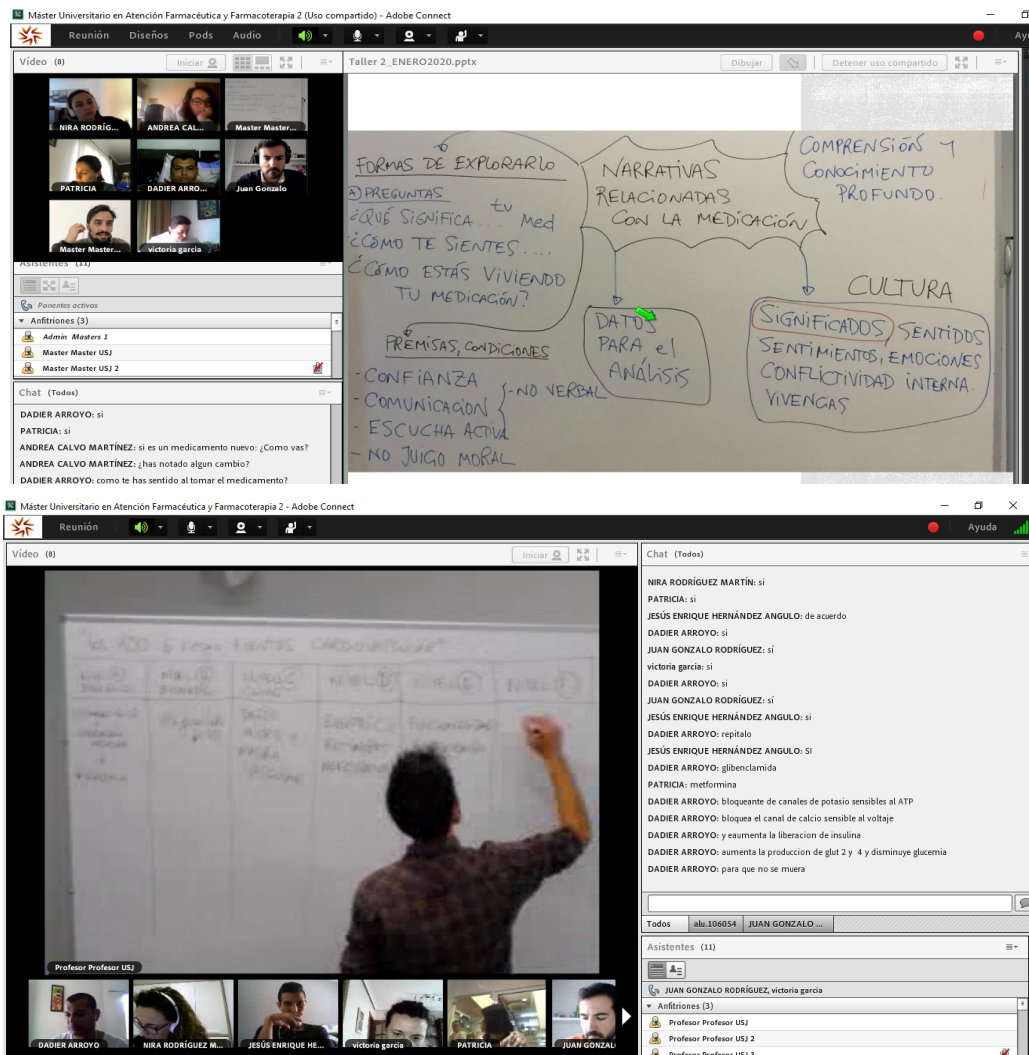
Máster Universitario en Atención Farmacéutica y Farmacoterapia 2 (Uso compartido) - Adobe Connect

Reunión Diseños Pods Audio

Ayu

Video (8)

Iniciar

NIRA RODRÍG... ANDREA CAL... Master Master...

PATRICIA DADIER ARRO... Juan Gonzalo

Master Master... victoria garcia

Asistentes (11)

Ponentes activas

Anfitriones (3)

Admin Masters 1

Master Master USJ

Master Master USJ 2

Chat (Todos)

DADIER ARROYO: si

PATRICIA: si

ANDREA CALVO MARTÍNEZ: si es un medicamento nuevo: ¿Como vas?

ANDREA CALVO MARTÍNEZ: ¿has notado algun cambio?

DADIER ARROYO: como te has sentido al tomar el medicamento?

Taller 2_ENERO2020.pptx

Dibujar

Detener uso compartido

FORMAS DE EXPLORARLO

A) PREGUNTAS

¿QUÉ SIGNIFICA... tu Med

¿CÓMO TE SIENTES....

¿CÓMO ESTÁS VIVIENDO TU MEDICACIÓN?

NARRATIVAS RELACIONADAS CON LA MEDICACIÓN

COMPRENSIÓN Y CONOCIMIENTO PROFUNDO.

PREMISAS, CONDICIONES

- CONFIANZA

- COMUNICACION

- NO VERBAL

- ESCUCHA ACTIVA

- NO JUICIO MORAL

DATOS PARA el ANÁLISIS

CULTURA

SIGNIFICADOS, SENTIDOS SENTIMIENTOS, EMOCIONES CONFLICTIVIDAD INTERNA. VIVENCIAS

Máster Universitario en Atención Farmacéutica y Farmacoterapia 2 - Adobe Connect

Reunión

Ayuda

Video (8)

Iniciar

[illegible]

Profesor Profesor USJ

DADIER ARROYO NIRA RODRÍGUEZ M... JESÚS ENRIQUE HE... victoria garcia PATRICIA JUAN GONZAL

Chat (Todos)

NIRA RODRÍGUEZ MARTÍN: si

PATRICIA: si

JESÚS ENRIQUE HERNÁNDEZ ANGULO: de acuerdo

DADIER ARROYO: si

JUAN GONZALO RODRÍGUEZ: sí

victoria garcia: si

DADIER ARROYO: si

JUAN GONZALO RODRÍGUEZ: sí

JESÚS ENRIQUE HERNÁNDEZ ANGULO: si

DADIER ARROYO: repitalo

JESÚS ENRIQUE HERNÁNDEZ ANGULO: SI

DADIER ARROYO: glibenclamida

PATRICIA: metformina

DADIER ARROYO: bloqueante de canales de potasio sensibles al ATP

DADIER ARROYO: bloquea el canal de calcio sensible al voltaje

DADIER ARROYO: y eaumenta la liberacion de insulina

DADIER ARROYO: aumenta la produccion de glut 2 y 4 y disminuye glucemia

DADIER ARROYO: para que no se muera

Todos alu.106054 JUAN GONZALO ...

Asistentes (11)

JUAN GONZALO RODRÍGUEZ, victoria garcia

Anfitriones (3)

Profesor Profesor USJ

Profesor Profesor USJ 2

Profesor Profesor USJ 3